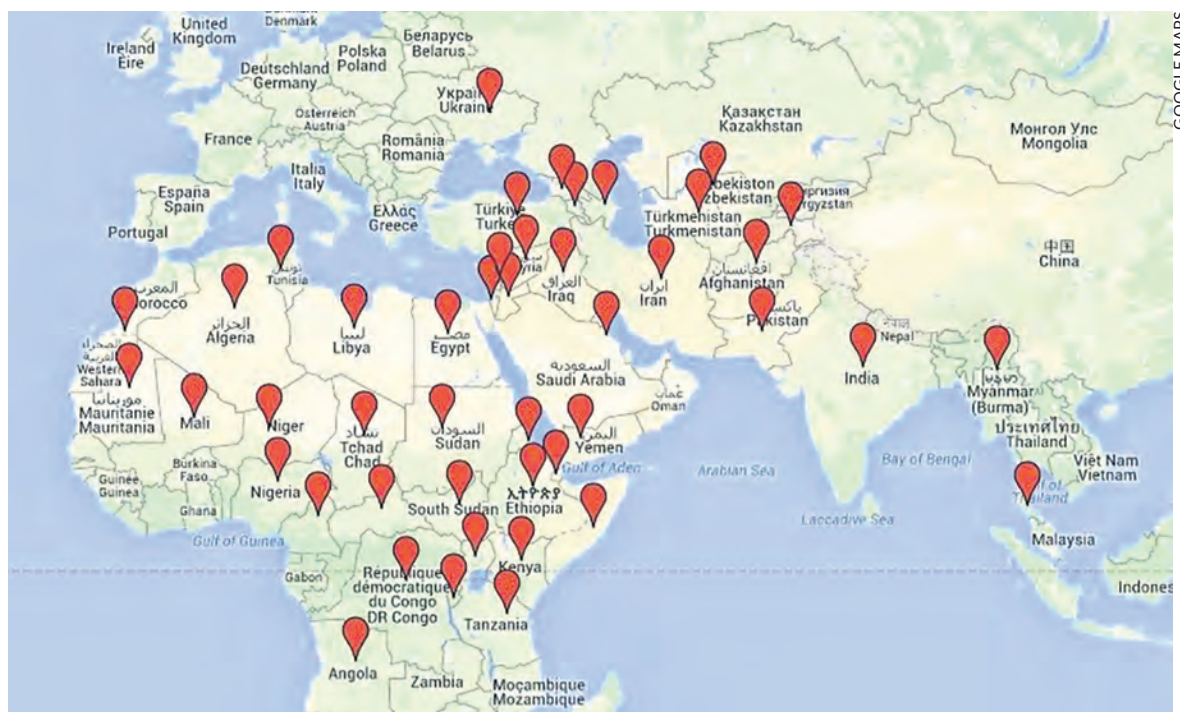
Denmark
United Kingdom
Ireland Éire
Polska Poland
Беларусь Belarus
Deutschland Germany
Украї Ukraine
Österreich Austria
France
România Romania
Казахстан Kazakhstan
Монгол Улс Mongolia
Italia Italy
España Spain
Portugal
Ελλάς Greece
Türkiye Turkey
Uzbekistan
Türkmenistan Turkmenistan
Кыргызстан Kyrgyzstan
中国 China
تونس Tunisia
المغرب Morocco
الجزائر Algeria
ليبيا Libya
مصر Egypt
سوريا Syria
العراق Iraq
ایران Iran
افغانستان Afghanistan
پاکستان Pakistan
Nepal
India
الصحراء الغربية Western Sahara
موريتانيا Mauritanie Mauritania
Mali
Niger
تشاد Tchad Chad
السودان Sudan
السعودية Saudi Arabia
عمان Oman
اليمن Yemen
မြန်မာ Myanmar (Burma)
ประเทศไทย Thailand
Việt Nam Vietnam
Burkina Faso
Guinée Guinea
Ghana
Nigeria
Gulf of Aden
Arabian Sea
Bay of Bengal
ኢትዮጵያ Ethiopia
South Sudan
Gulf of Guinea
Laccadive Sea
Gulf of Thailand
Malaysia
Gabon
République démocratique du Congo DR Congo
Kenya
Indonesia
Tanzania
Angola
Zambia
Moçambique Mozambique
GOOGLE MAPS